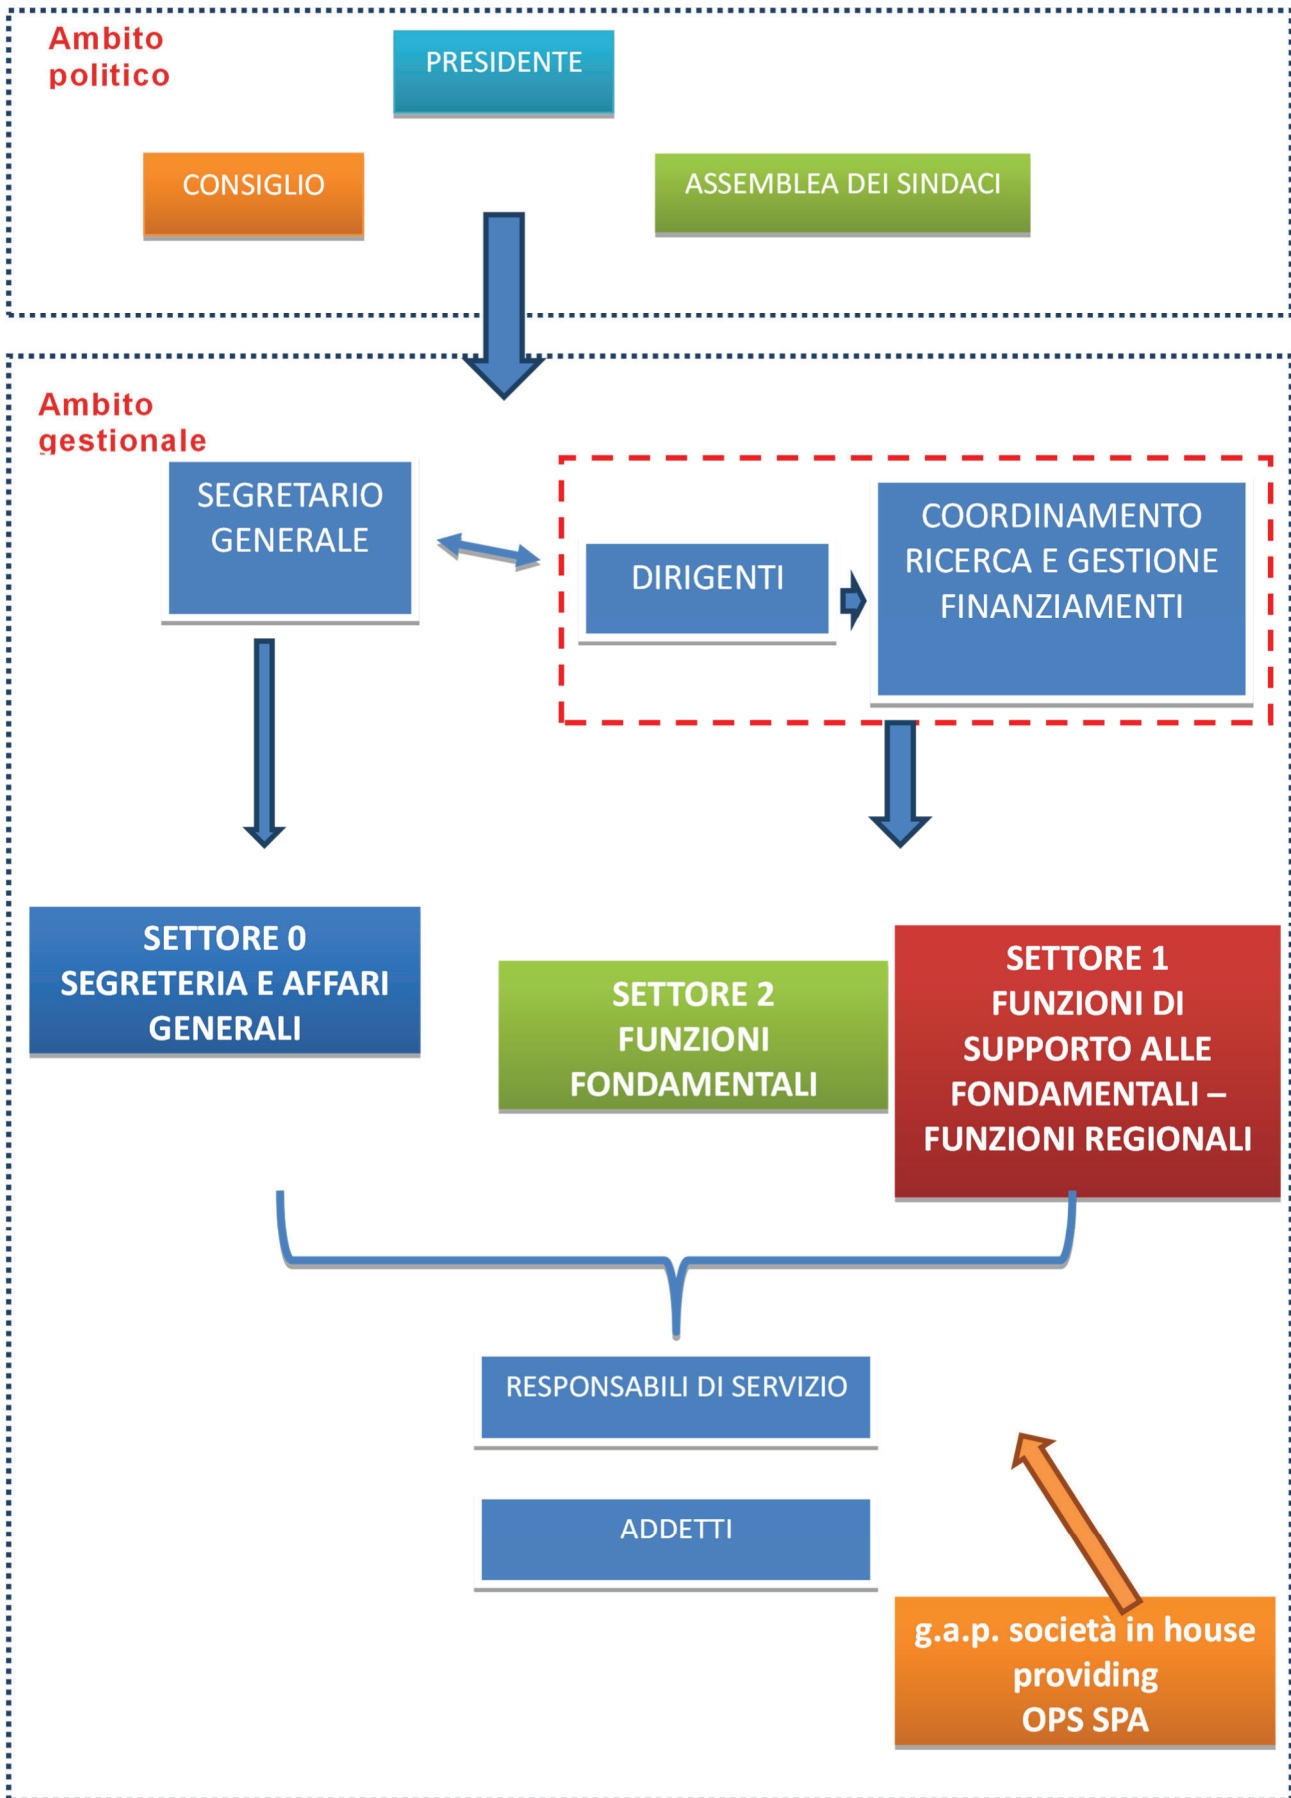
Ambito politico

PRESIDENTE

CONSIGLIO

ASSEMBLEA DEI SINDACI

Ambito gestionale

SEGRETARIO GENERALE

DIRIGENTI

COORDINAMENTO RICERCA E GESTIONE FINANZIAMENTI

SETTORE 0
SEGRETERIA E AFFARI GENERALI

SETTORE 2
FUNZIONI FONDAMENTALI

SETTORE 1
FUNZIONI DI SUPPORTO ALLE FONDAMENTALI – FUNZIONI REGIONALI

RESPONSABILI DI SERVIZIO

ADDETTI

g.a.p. società in house providing
OPS SPA